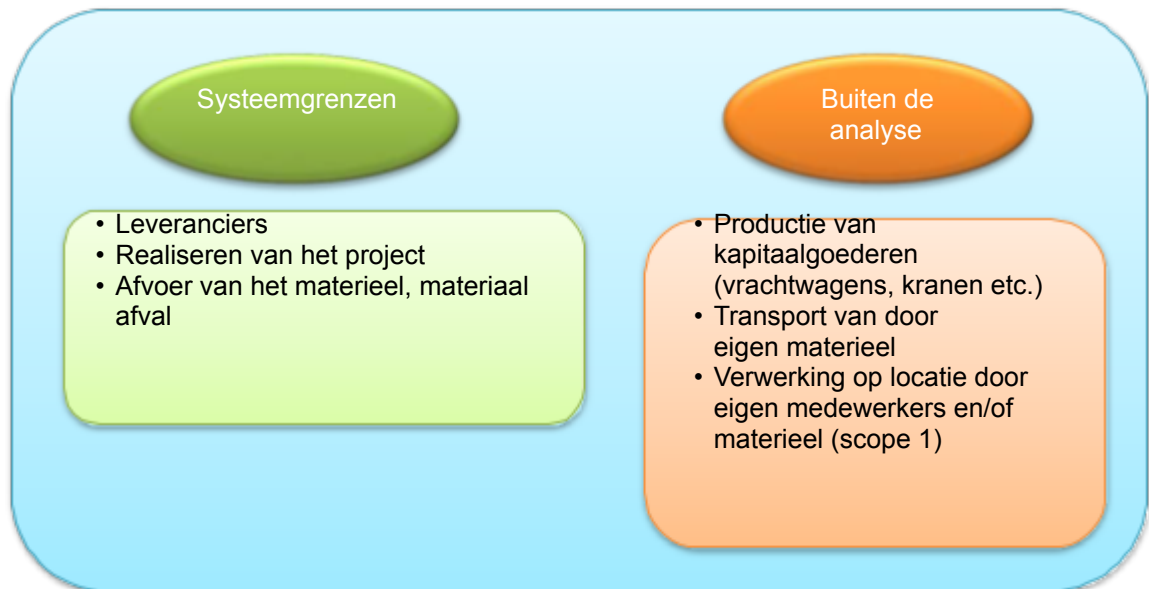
Systeemgrenzen

- Leveranciers
- Realiseren van het project
- Afvoer van het materieel, materiaal afval

Buiten de analyse

- Productie van kapitaalgoederen (vrachtwagens, kranen etc.)
- Transport van door eigen materieel
- Verwerking op locatie door eigen medewerkers en/of materieel (scope 1)